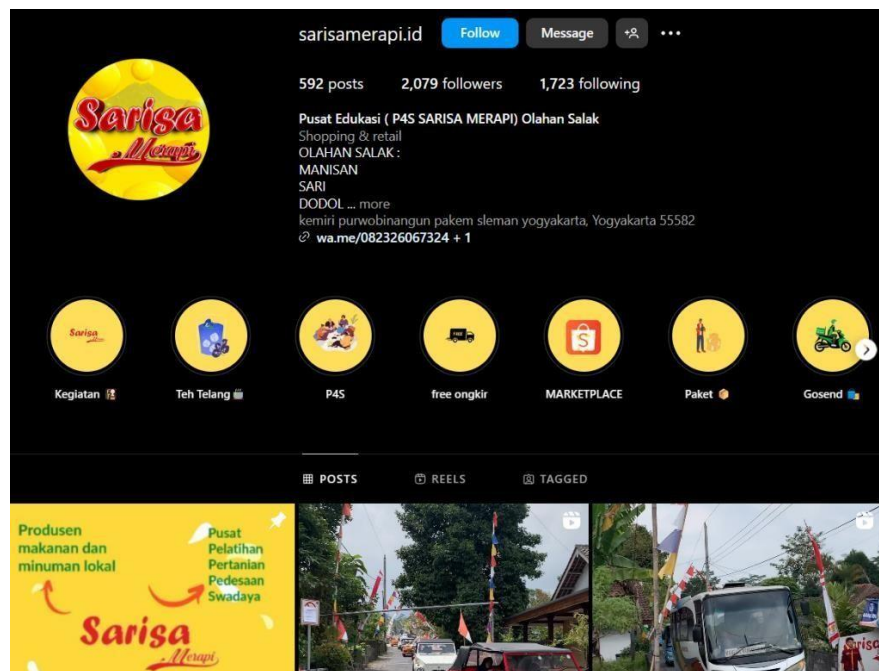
Sarisa Merapi

sarisamerapi.id Follow Message

592 posts 2,079 followers 1,723 following

Pusat Edukasi ( P4S SARISA MERAPI) Olahan Salak
Shopping & retail
OLAHAN SALAK :
MANISAN
SARI
DODOL ... more
kemiri purwobinangun pakem sleman yogyakarta, Yogyakarta 55582
wa.me/082326067324 + 1

Sarisa

FREE

S

Kegiatan Teh Telang P4S free ongkir MARKETPLACE Paket Gosend

POSTS REELS TAGGED

Produsen makanan dan minuman lokal

Pusat Pelatihan Pertanian Pedesaan Swadaya

Sarisa Merapi

Sarisa